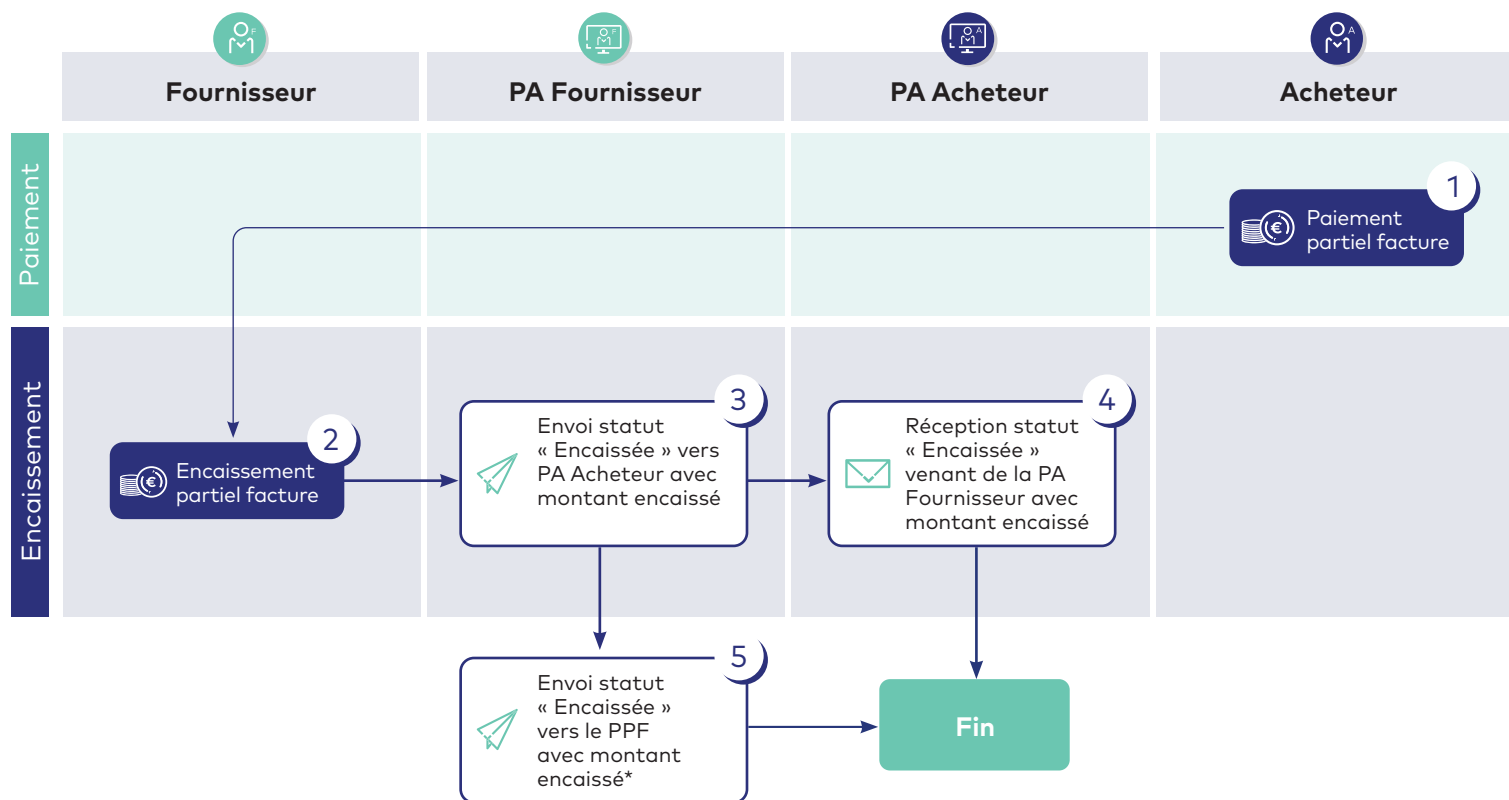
Fournisseur

PA Fournisseur

PA Acheteur

Acheteur

Paiement

1
Paiement partiel facture

Encaissement

2
Encaissement partiel facture

3
Envoi statut « Encaissée » vers PA Acheteur avec montant encaissé

4
Réception statut « Encaissée » venant de la PA Fournisseur avec montant encaissé

5
Envoi statut « Encaissée » vers le PPF avec montant encaissé*

Fin